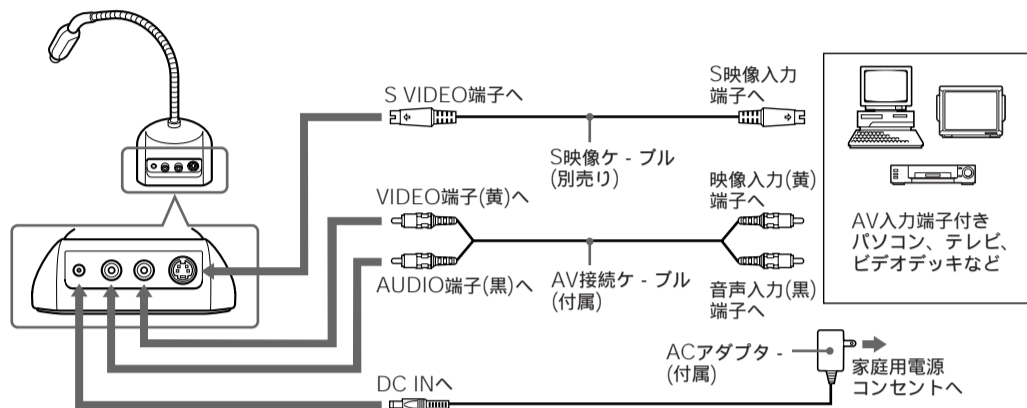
S VIDEO端子へ

S映像入力端子へ

S映像ケ - ブル
(別売り)

VIDEO端子(黄)へ

映像入力(黄)端子へ

AV入力端子付き
パソコン、テレビ、
ビデオデッキなど

AUDIO端子(黒)へ

AV接続ケ - ブル
(付属)

音声入力(黒)端子へ

ACアダプタ -
(付属)

家庭用電源
コンセントへ

DC INへ